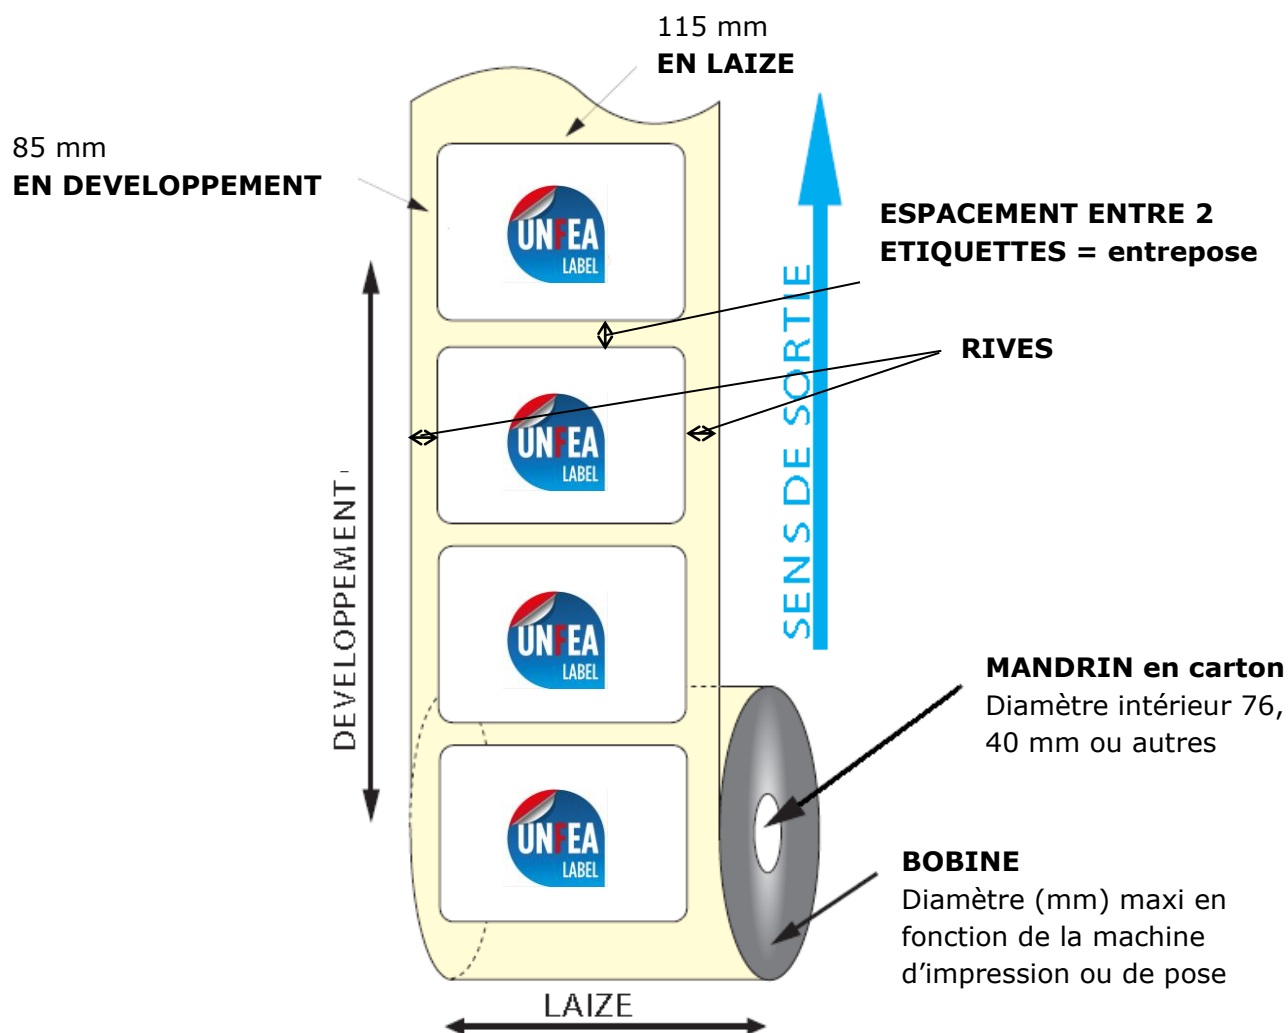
115 mm
**EN LAIZE**

85 mm
**EN DEVELOPPEMENT**

**ESPACEMENT ENTRE 2 ETIQUETTES = entrepose**

**RIVES**

UNFEA LABEL

UNFEA LABEL

UNFEA LABEL

UNFEA LABEL

SENS DE SORTIE

DEVELOPPEMENT

**MANDRIN en carton**
Diamètre intérieur 76, 40 mm ou autres

**BOBINE**
Diamètre (mm) maxi en fonction de la machine d'impression ou de pose

LAIZE